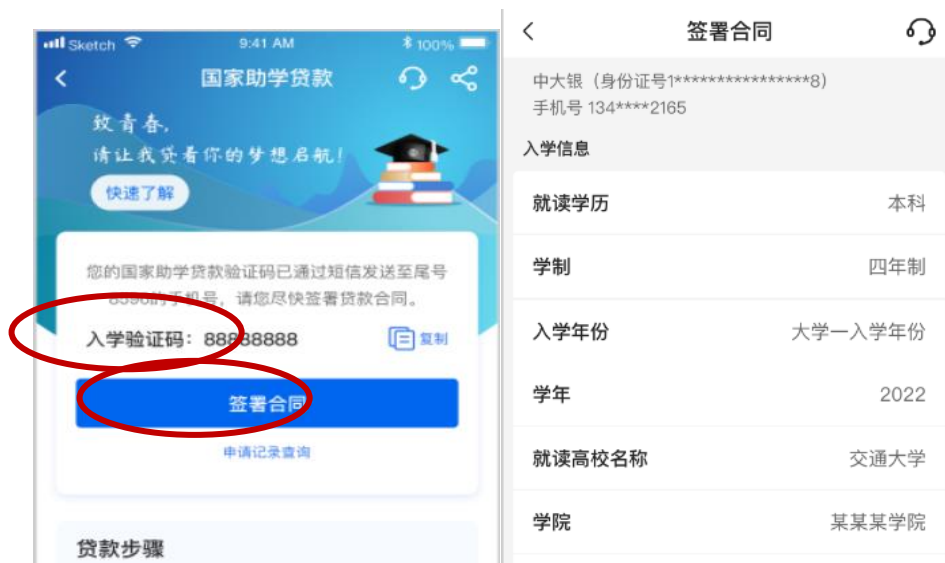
Sketch 9:41 AM 100%

国家助学贷款

致青春，
请让我贷着你的梦想启航！

快速了解

您的国家助学贷款验证码已通过短信发送至尾号8596的手机号，请您尽快签署贷款合同。

入学验证码：88888888

复制

签署合同

申请记录查询

贷款步骤

签署合同

中大银（身份证号1****************8）
手机号 134****2165

入学信息

| 就读学历 | 本科 |
|---|---|
| 学制 | 四年制 |
| 入学年份 | 大学一入学年份 |
| 学年 | 2022 |
| 就读高校名称 | 交通大学 |
| 学院 | 某某某学院 |